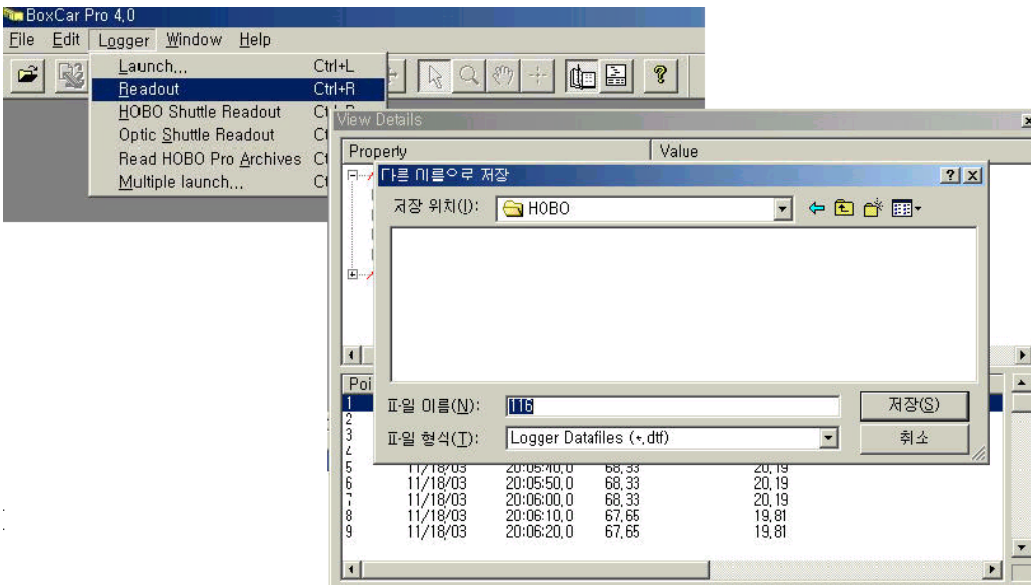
BoxCar Pro 4.0
File Edit Logger Window Help
Launch... Ctrl+L
Readout Ctrl+R
HOBO Shuttle Readout Ct
Optic Shuttle Readout Ct
Read HOBO Pro Archives Ct
Multiple launch... Ct

View Details
Property
Value

다른 이름으로 저장
저장 위치(I): HOBO
파일 이름(N): 116
파일 형식(T): Logger Datafiles (*.dtf)
저장(S)
취소

Poi
1
2
3
4
5 11/18/03 20:05:40.0 68.33 20.19
6 11/18/03 20:05:50.0 68.33 20.19
7 11/18/03 20:06:00.0 68.33 20.19
8 11/18/03 20:06:10.0 67.65 19.81
9 11/18/03 20:06:20.0 67.65 19.81